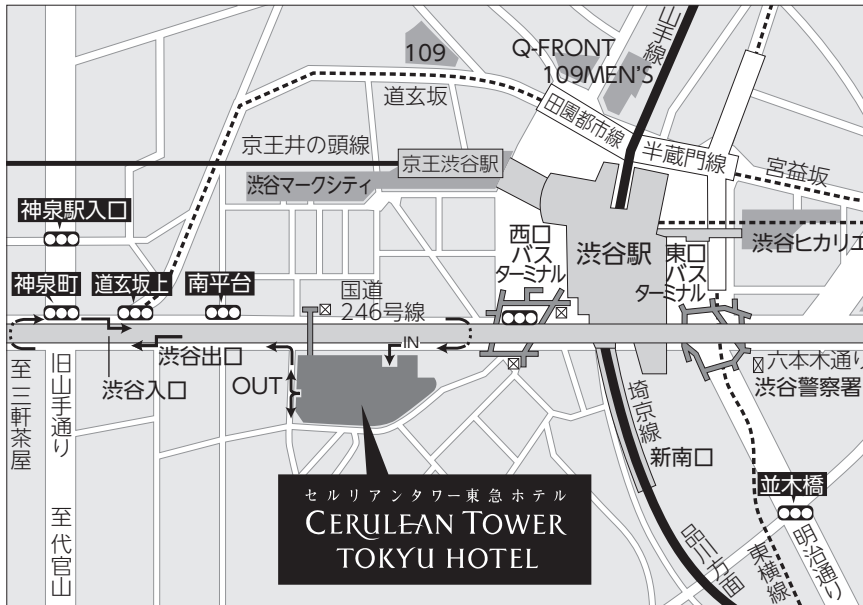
109
Q-FRONT
109MEN'S
山手線
道玄坂
田園都市線
半蔵門線
宮益坂
京王井の頭線
京王渋谷駅
渋谷マークシティ
神泉駅入口
渋谷ヒカリエ
西口バスターミナル
渋谷駅
東口バスターミナル
神泉町
道玄坂上
南平台
国道246号線
IN
渋谷出口
六本木通り
渋谷警察署
至三軒茶屋
旧山手通り
渋谷入口
OUT
埼京線
新南口
並木橋
セルリアンタワー東急ホテル
CERULEAN TOWER
TOKYU HOTEL
至代官山
品川方面
東横線
明治通り